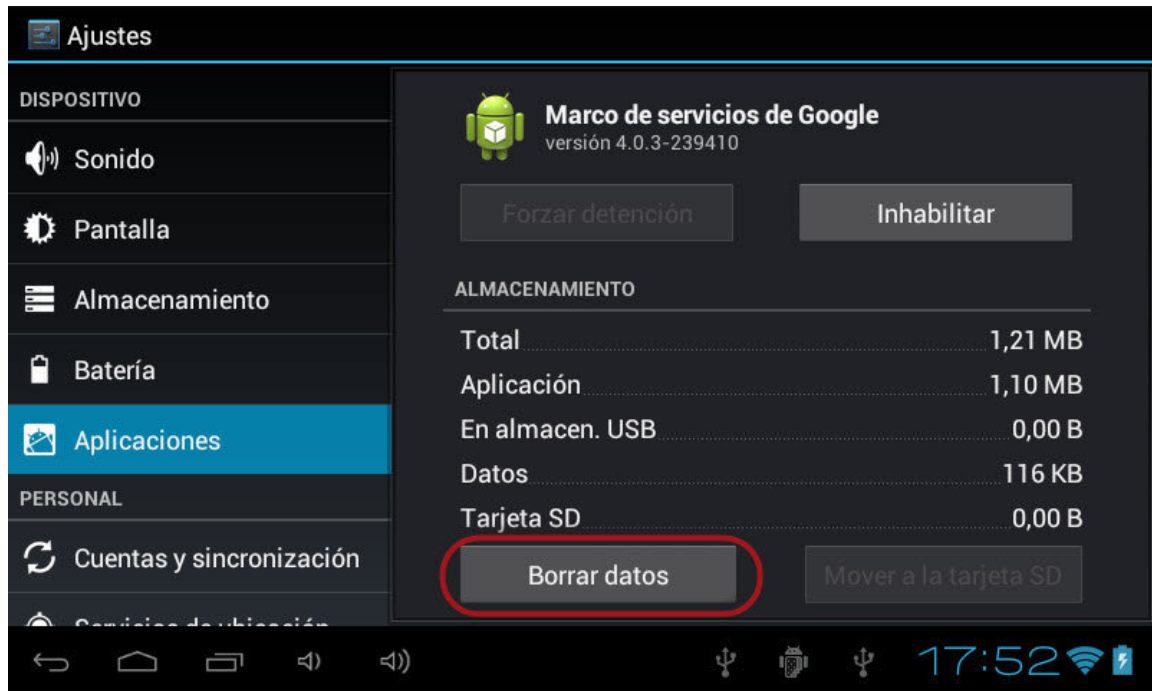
Ajustes

DISPOSITIVO

Sonido

Pantalla

Almacenamiento

Batería

Aplicaciones

PERSONAL

Cuentas y sincronización

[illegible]

Marco de servicios de Google
versión 4.0.3-239410

Forzar detención

Inhabilitar

ALMACENAMIENTO

| | |
|---|---|
| Total | 1,21 MB |
| Aplicación | 1,10 MB |
| En almacen. USB | 0,00 B |
| Datos | 116 KB |
| Tarjeta SD | 0,00 B |

Borrar datos

Mover a la tarjeta SD

17:52